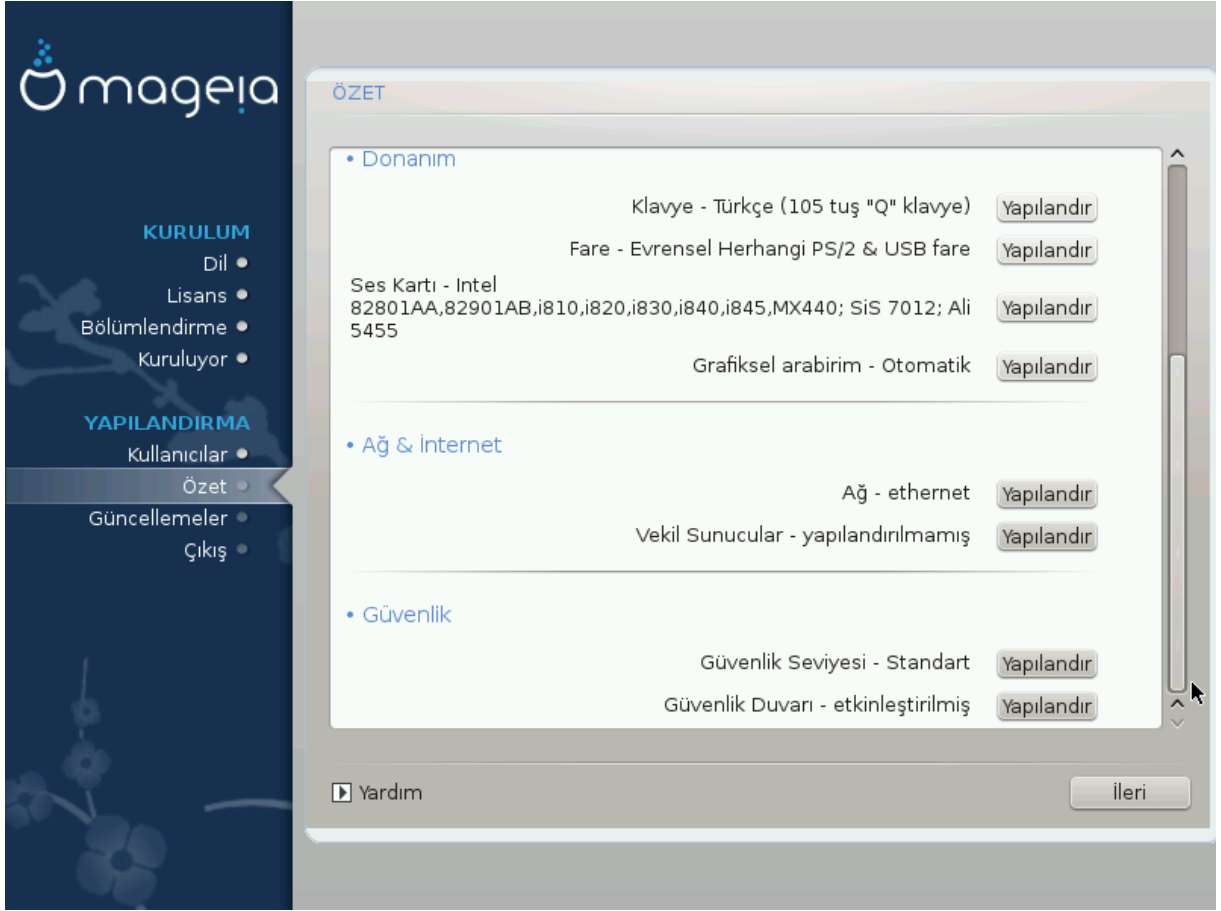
mageia

KURULUM
Dil
Lisans
Bölümlendirme
Kuruluyor

YAPILANDIRMA
Kullanıcılar
Özet
Güncellemeler
Çıkış

ÖZET

• Donanım

Klavye - Türkçe (105 tuş "Q" klavye) Yapılandır

Fare - Evrensel Herhangi PS/2 & USB fare Yapılandır

Ses Kartı - Intel 82801AA,82901AB,i810,i820,i830,i840,i845,MX440; SiS 7012; Ali 5455 Yapılandır

Grafiksel arabirim - Otomatik Yapılandır

• Ağ & İnternet

Ağ - ethernet Yapılandır

Vekil Sunucular - yapılandırılmamış Yapılandır

• Güvenlik

Güvenlik Seviyesi - Standart Yapılandır

Güvenlik Duvarı - etkinleştirilmiş Yapılandır

Yardım

İleri